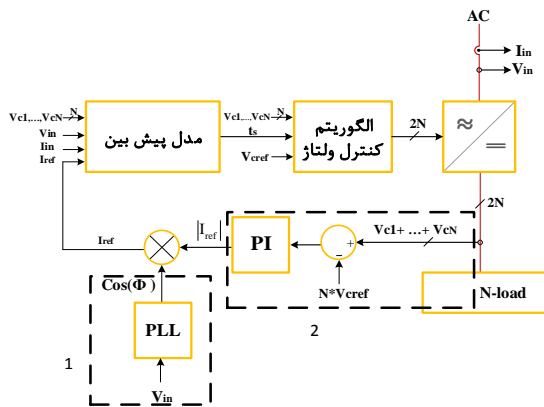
AC

$I_{in}$

$V_{in}$

Vc1,…,VcN N

Vin

Iin

Iref

مدل پیش بین

Vc1,…,VcN N

ts

Vcref

الگوریتم کنترل ولتاژ

2N

≈

═

2N

$|I_{ref}|$

PI

+

−

Vc1+ …+ VcN

Iref

N*Vcref

N-load

Cos(Φ)

PLL

$V_{in}$

1

2